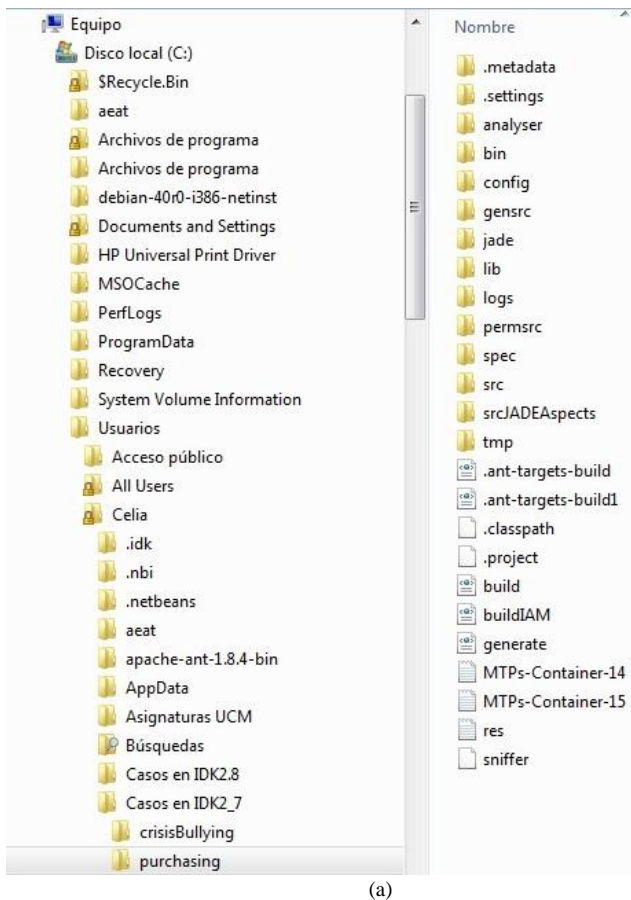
Equipo
Disco local (C:)
$Recycle.Bin
aeat
Archivos de programa
Archivos de programa
debian-40r0-i386-netinst
Documents and Settings
HP Universal Print Driver
MSOCache
PerfLogs
ProgramData
Recovery
System Volume Information
Usuarios
Acceso público
All Users
Celia
.idk
.nbi
.netbeans
aeat
apache-ant-1.8.4-bin
AppData
Asignaturas UCM
Búsquedas
Casos en IDK2.8
Casos en IDK2_7
crisisBullying
purchasing

Nombre
.metadata
.settings
analyser
bin
config
gensrc
jade
lib
logs
permsrc
spec
src
srcJADEAspects
tmp
.ant-targets-build
.ant-targets-build1
.classpath
.project
build
buildIAM
generate
MTPs-Container-14
MTPs-Container-15
res
sniffer

(a)